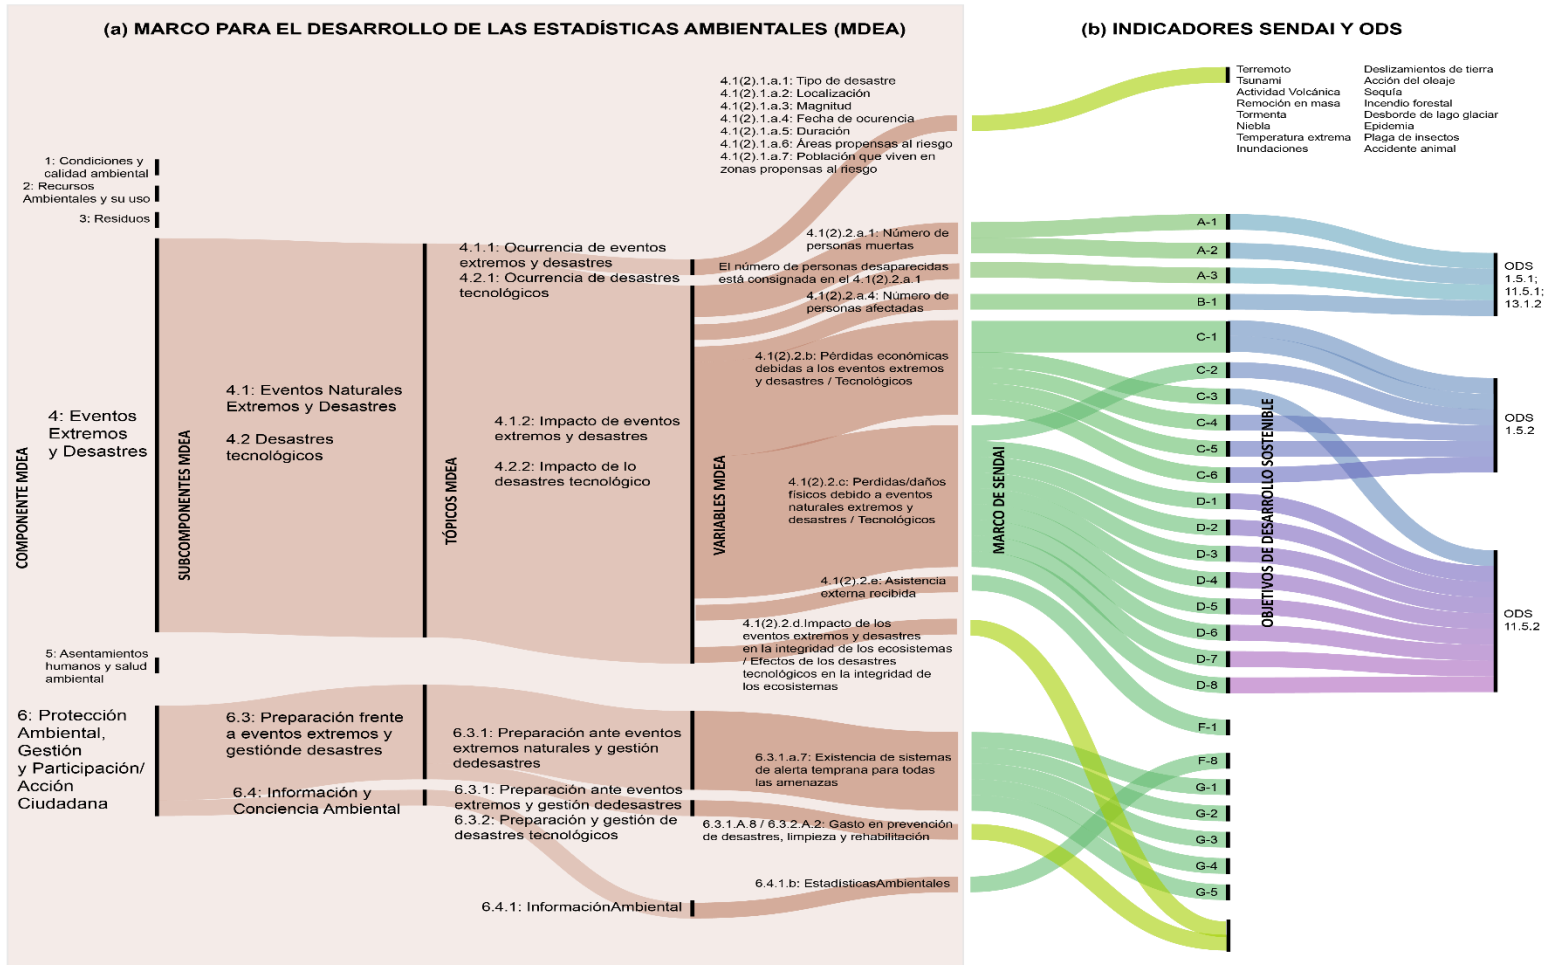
(a) MARCO PARA EL DESARROLLO DE LAS ESTADÍSTICAS AMBIENTALES (MDEA)

(b) INDICADORES SENDAI Y ODS

COMPONENTE MDEA

1: Condiciones y calidad ambiental
2: Recursos Ambientales y su uso
3: Residuos
4: Eventos Extremos y Desastres
5: Asentamientos humanos y salud ambiental
6: Protección Ambiental, Gestión y Participación/ Acción Ciudadana

SUBCOMPONENTES MDEA

4.1: Eventos Naturales Extremos y Desastres
4.2 Desastres tecnológicos
6.3: Preparación frente a eventos extremos y gestiónde desastres
6.4: Información y Conciencia Ambiental

TÓPICOS MDEA

4.1.1: Ocurrencia de eventos extremos y desastres
4.2.1: Ocurrencia de desastres tecnológicos
4.1.2: Impacto de eventos extremos y desastres
4.2.2: Impacto de lo desastres tecnológico
6.3.1: Preparación ante eventos extremos naturales y gestión dedesastres
6.3.1: Preparación ante eventos extremos y gestión dedesastres
6.3.2: Preparación y gestión de desastres tecnológicos
6.4.1: InformaciónAmbiental

VARIABLES MDEA

4.1(2).1.a.1: Tipo de desastre
4.1(2).1.a.2: Localización
4.1(2).1.a.3: Magnitud
4.1(2).1.a.4: Fecha de ocurencia
4.1(2).1.a.5: Duración
4.1(2).1.a.6: Áreas propensas al riesgo
4.1(2).1.a.7: Población que viven en zonas propensas al riesgo
4.1(2).2.a.1: Número de personas muertas
El número de personas desaparecidas está consignada en el 4.1(2).2.a.1
4.1(2).2.a.4: Número de personas afectadas
4.1(2).2.b: Pérdidas económicas debidas a los eventos extremos y desastres / Tecnológicos
4.1(2).2.c: Perdidas/daños físicos debido a eventos naturales extremos y desastres / Tecnológicos
4.1(2).2.e: Asistencia externa recibida
4.1(2).2.d.Impacto de los eventos extremos y desastres en la integridad de los ecosistemas / Efectos de los desastres tecnológicos en la integridad de los ecosistemas
6.3.1.a.7: Existencia de sistemas de alerta temprana para todas las amenazas
6.3.1.A.8 / 6.3.2.A.2: Gasto en prevención de desastres, limpieza y rehabilitación
6.4.1.b: EstadisticasAmbientales

Terremoto
Tsunami
Actividad Volcánica
Remoción en masa
Tormenta
Niebla
Temperatura extrema
Inundaciones

Deslizamientos de tierra
Acción del oleaje
Sequía
Incendio forestal
Desborde de lago glaciar
Epidemia
Plaga de insectos
Accidente animal

MARCO DE SENDAI

A-1
A-2
A-3
B-1
C-1
C-2
C-3
C-4
C-5
C-6
D-1
D-2
D-3
D-4
D-5
D-6
D-7
D-8
F-1
F-8
G-1
G-2
G-3
G-4
G-5

OBJETIVOS DE DESARROLLO SOSTENIBLE

ODS 1.5.1; 11.5.1; 13.1.2
ODS 1.5.2
ODS 11.5.2